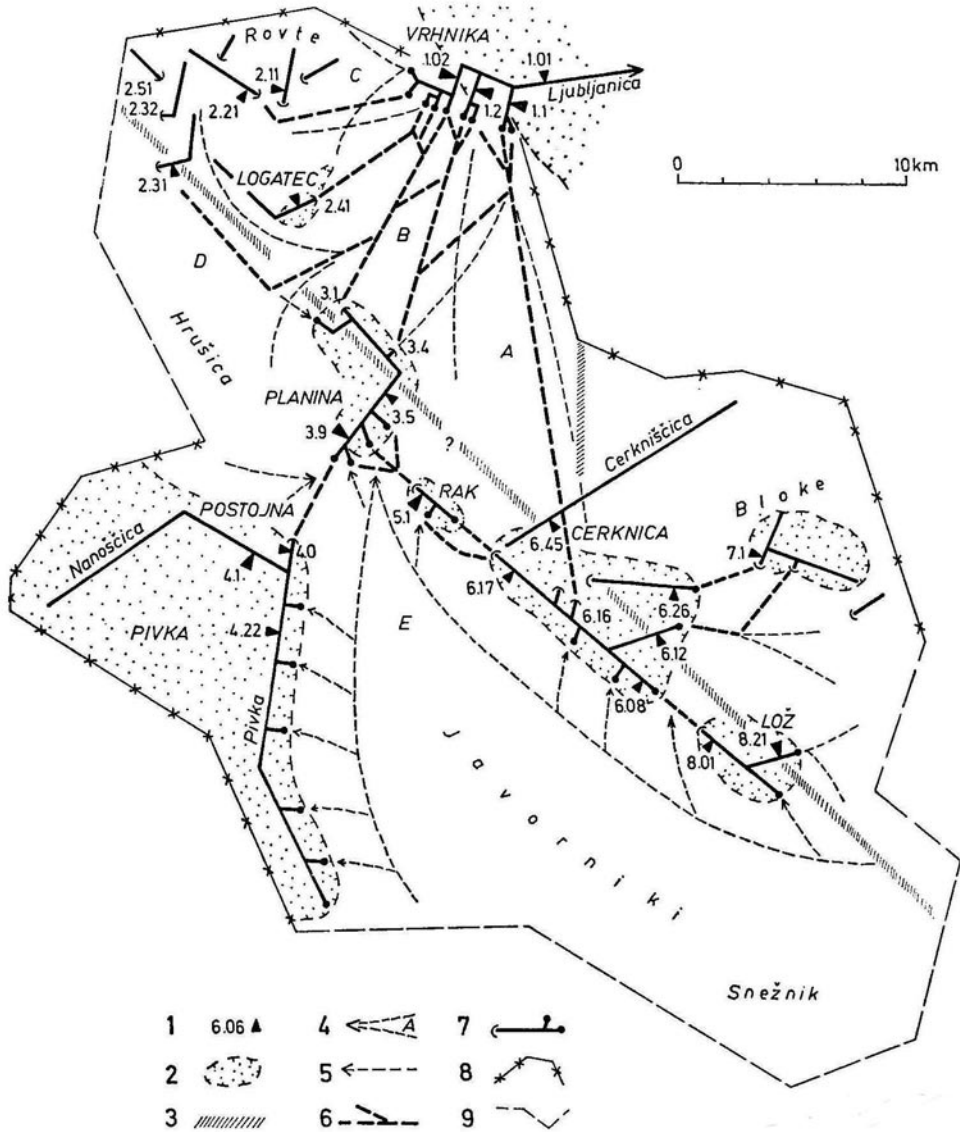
Rovte
VRHNIKA
1.02
1.01
Ljubljanica
2.51
2.32
2.21
2.11
C
1.2
1.1
0
10km
2.31
LOGATEC
2.41
B
D
3.1
Hrušica
3.4
A
PLANINA
3.5
3.9
?
Cerkniščica
Bloke
POSTOJNA
RAK
5.1
6.45
CERKNICA
7.1
Nanoščica
4.0
4.1
6.17
6.16
6.26
PIVKA
4.22
E
6.12
6.08
LOŽ
8.21
8.01
Pivka
Javorniki
Snežnik
1 6.06
2
3
4 A
5
6
7
8
9